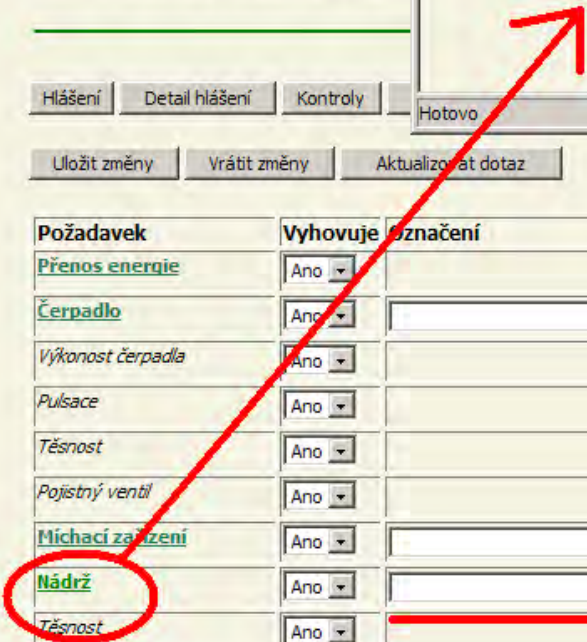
Hlášení | Detail hlášení | Kontroly

Hotovo

Uložit změny | Vrátit změny | Aktualizovat dotaz

| Požadavek | Vyhovuje | Označení |
|---|---|---|
| Přenos energie | Ano | |
| Čerpadlo | Ano | |
| Výkonost čerpadla | Ano | |
| Pulsace | Ano | |
| Těsnost | Ano | |
| Pojistný ventil | Ano | |
| Míchací zařízení | Ano | |
| Nádrž | Ano | |
| Těsnost | Ano | |